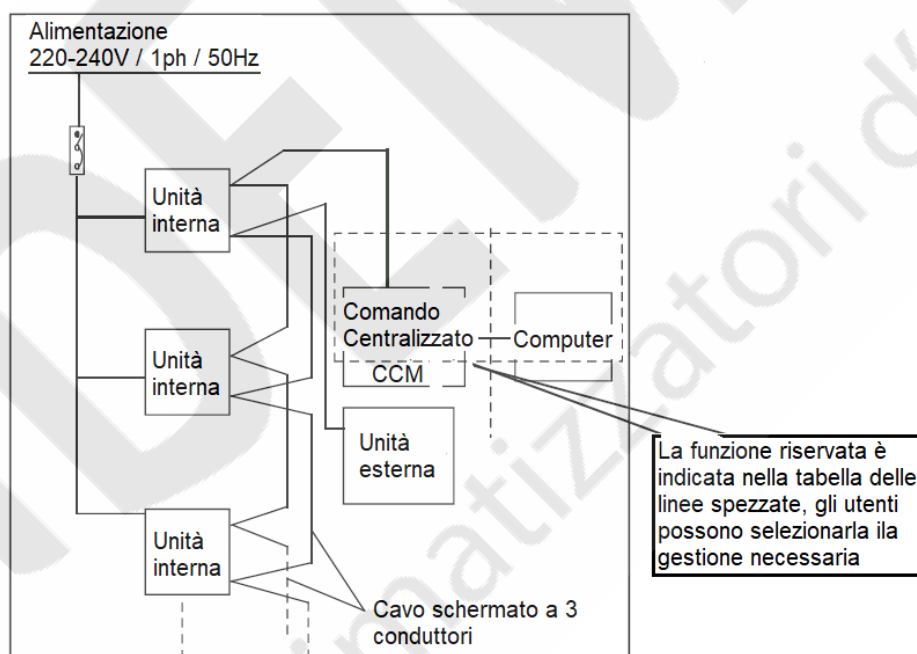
Alimentazione
220-240V / 1ph / 50Hz

Unità interna

Unità interna

Unità interna

Comando Centralizzato

CCM

Computer

Unità esterna

La funzione riservata è indicata nella tabella delle linee spezzate, gli utenti possono selezionarla ila gestione necessaria

Cavo schermato a 3 conduttori

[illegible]atizzatori d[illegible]